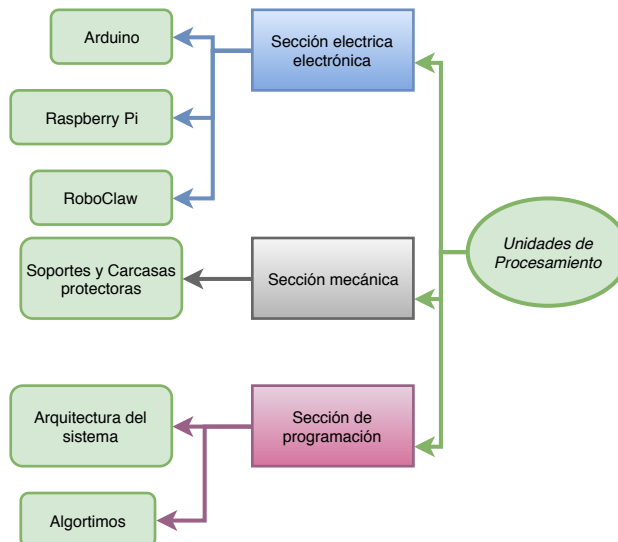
Arduino

Sección electrica electrónica

Raspberry Pi

RoboClaw

Unidades de Procesamiento

Soportes y Carcasas protectoras

Sección mecánica

Arquitectura del sistema

Sección de programación

Algortimos